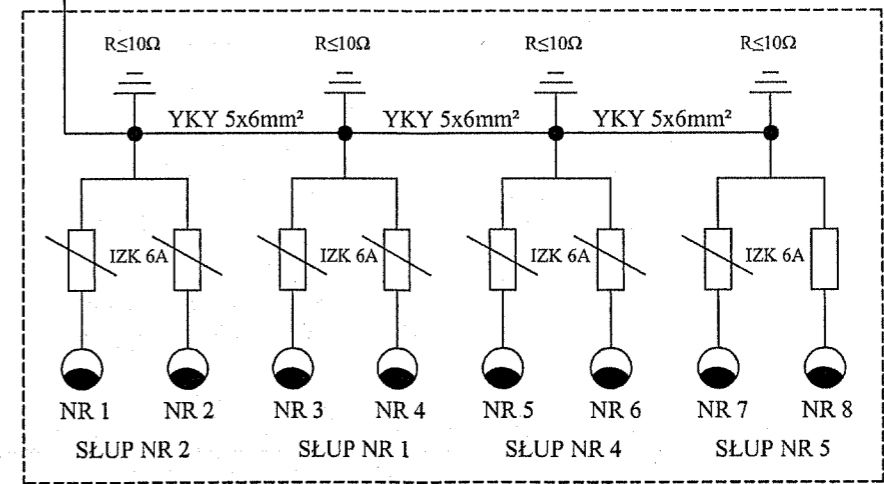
$R\leq10\Omega$ $R\leq10\Omega$ $R\leq10\Omega$ $R\leq10\Omega$

YKY 5x6mm² YKY 5x6mm² YKY 5x6mm²

IZK 6A IZK 6A IZK 6A IZK 6A

NR 1 NR 2 NR 3 NR 4 NR 5 NR 6 NR 7 NR 8

SŁUP NR 2 SŁUP NR 1 SŁUP NR 4 SŁUP NR 5